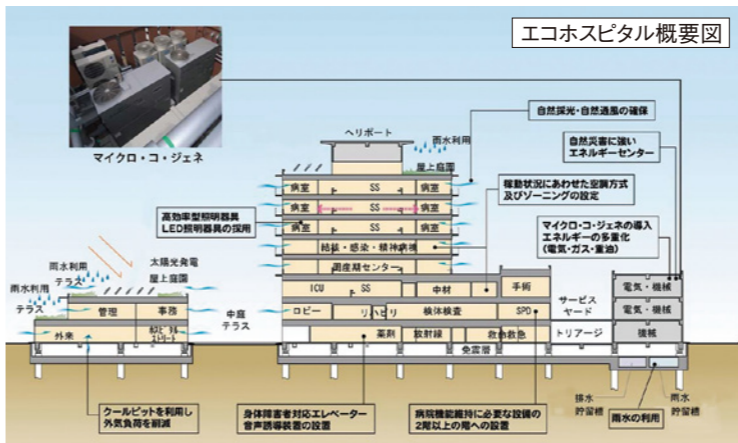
エコホスピタル概要図

マイクロ・コ・ジェネ

ヘリポート

雨水利用

屋上庭園

自然採光・自然通風の確保

自然災害に強い エネルギーセンター

稼動状況にあわせた空調方式 及びゾーニングの設定

高効率型照明器具 LED照明器具の採用

マイクロ・コ・ジェネの導入 エネルギーの多重化 (電気・ガス・重油)

病室 SS 病室

病室 SS 病室

病室 SS 病室

結核・感染・精神病棟

周産期センター

ICU SS 中材 手術

ロビー リハビリ 検体検査 SPD

薬剤 放射線 救命救急

免震層

サービスヤード

トリアージ

電気・機械

電気・機械

機械

雨水利用 テラス

太陽光発電

屋上庭園

雨水利用 テラス

管理 事務

外来

中庭 テラス

クールピットを利用し 外気負荷を削減

身体障害者対応エレベーター 音声誘導装置の設置

病院機能維持に必要な設備の 2階以上の階への設置

排水 貯留槽

雨水 貯留槽

雨水の利用